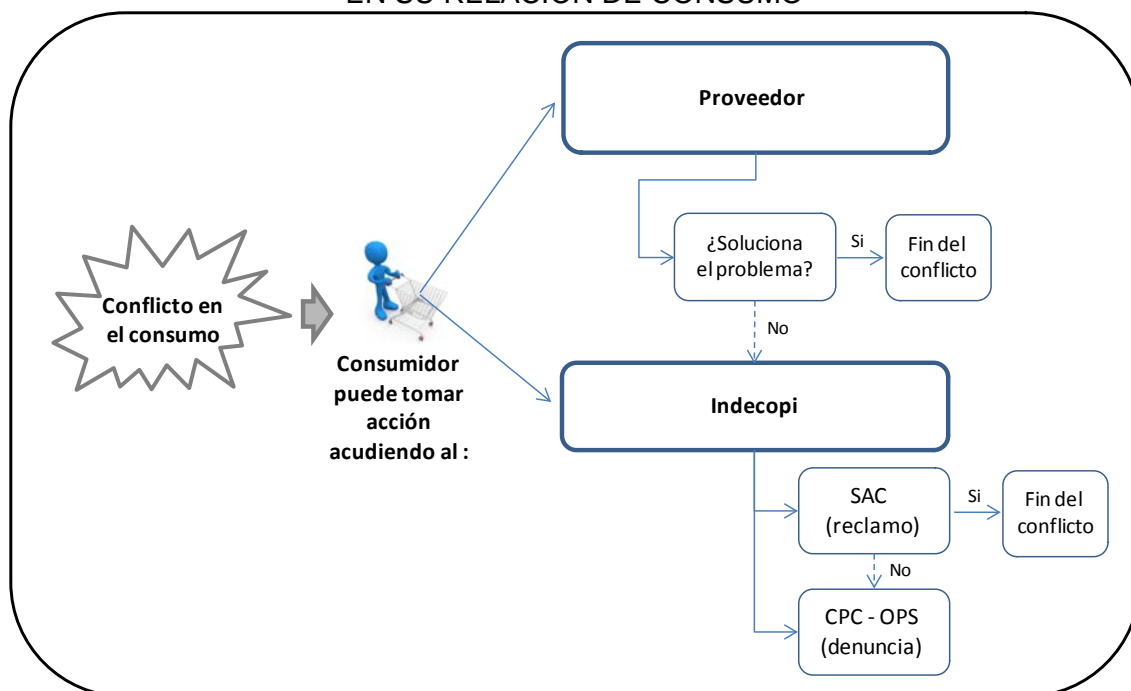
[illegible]

Conflicto en el consumo

Consumidor puede tomar acción acudiendo al :

Proveedor

¿Soluciona el problema?

Si

Fin del conflicto

No

Indecopi

SAC (reclamo)

Si

Fin del conflicto

No

CPC - OPS (denuncia)